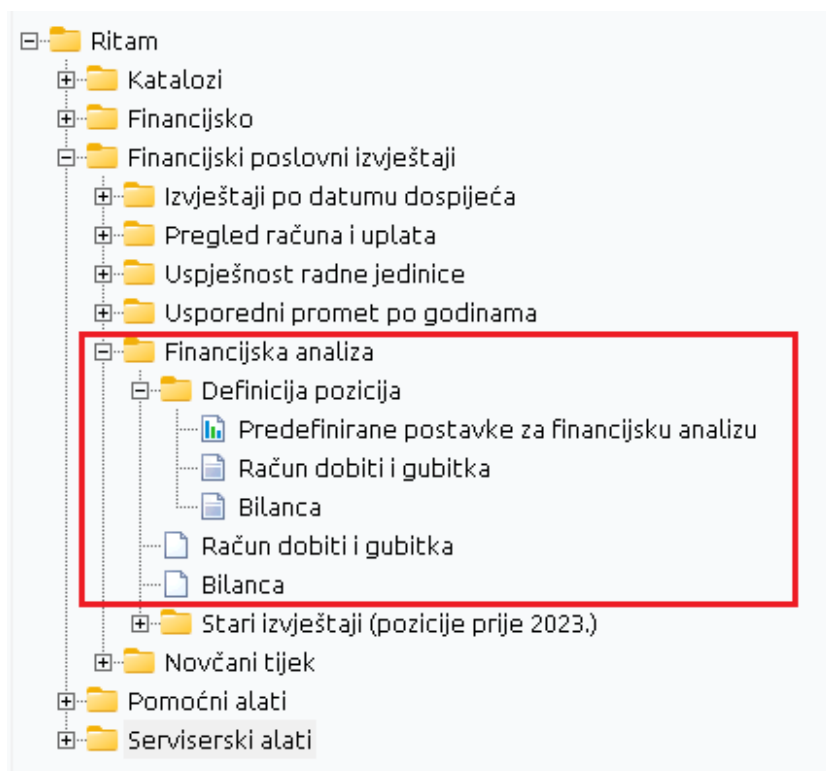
Ritam
Katalozi
Financijsko
Financijski poslovni izvještaji
Izvještaji po datumu dospijeća
Pregled računa i uplata
Uspješnost radne jedinice
Usporedni promet po godinama
Financijska analiza
Definicija pozicija
Predefinirane postavke za financijsku analizu
Račun dobiti i gubitka
Bilanca
Račun dobiti i gubitka
Bilanca
Stari izvještaji (pozicije prije 2023.)
Novčani tijek
Pomoćni alati
Serviserski alati